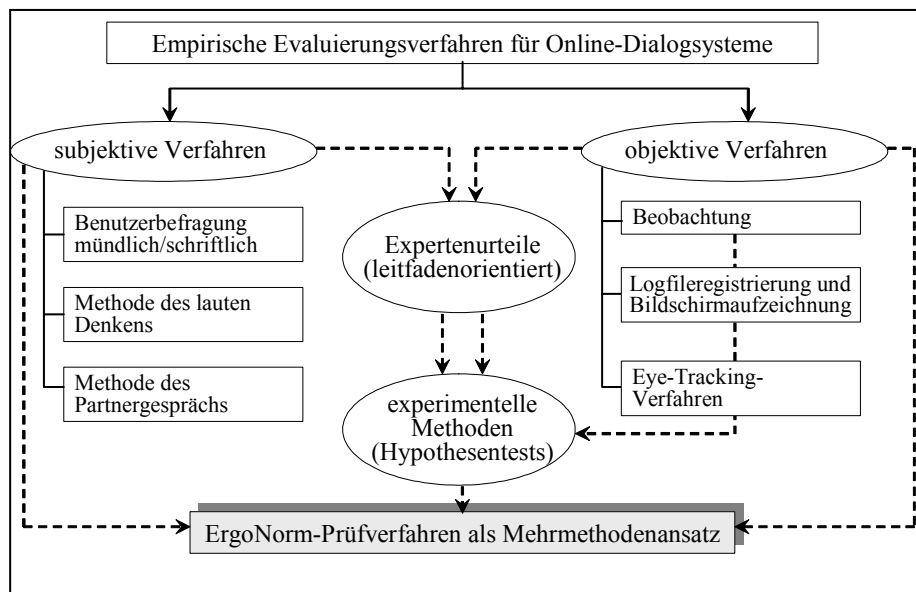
Empirische Evaluierungsverfahren für Online-Dialogsysteme

subjektive Verfahren

objektive Verfahren

Benutzerbefragung mündlich/schriftlich

Methode des lauten Denkens

Methode des Partnergesprächs

Expertenurteile (leitfadenorientiert)

experimentelle Methoden (Hypothesentests)

Beobachtung

Logfileregistrierung und Bildschirmaufzeichnung

Eye-Tracking-Verfahren

ErgoNorm-Prüfverfahren als Mehrmethodenansatz